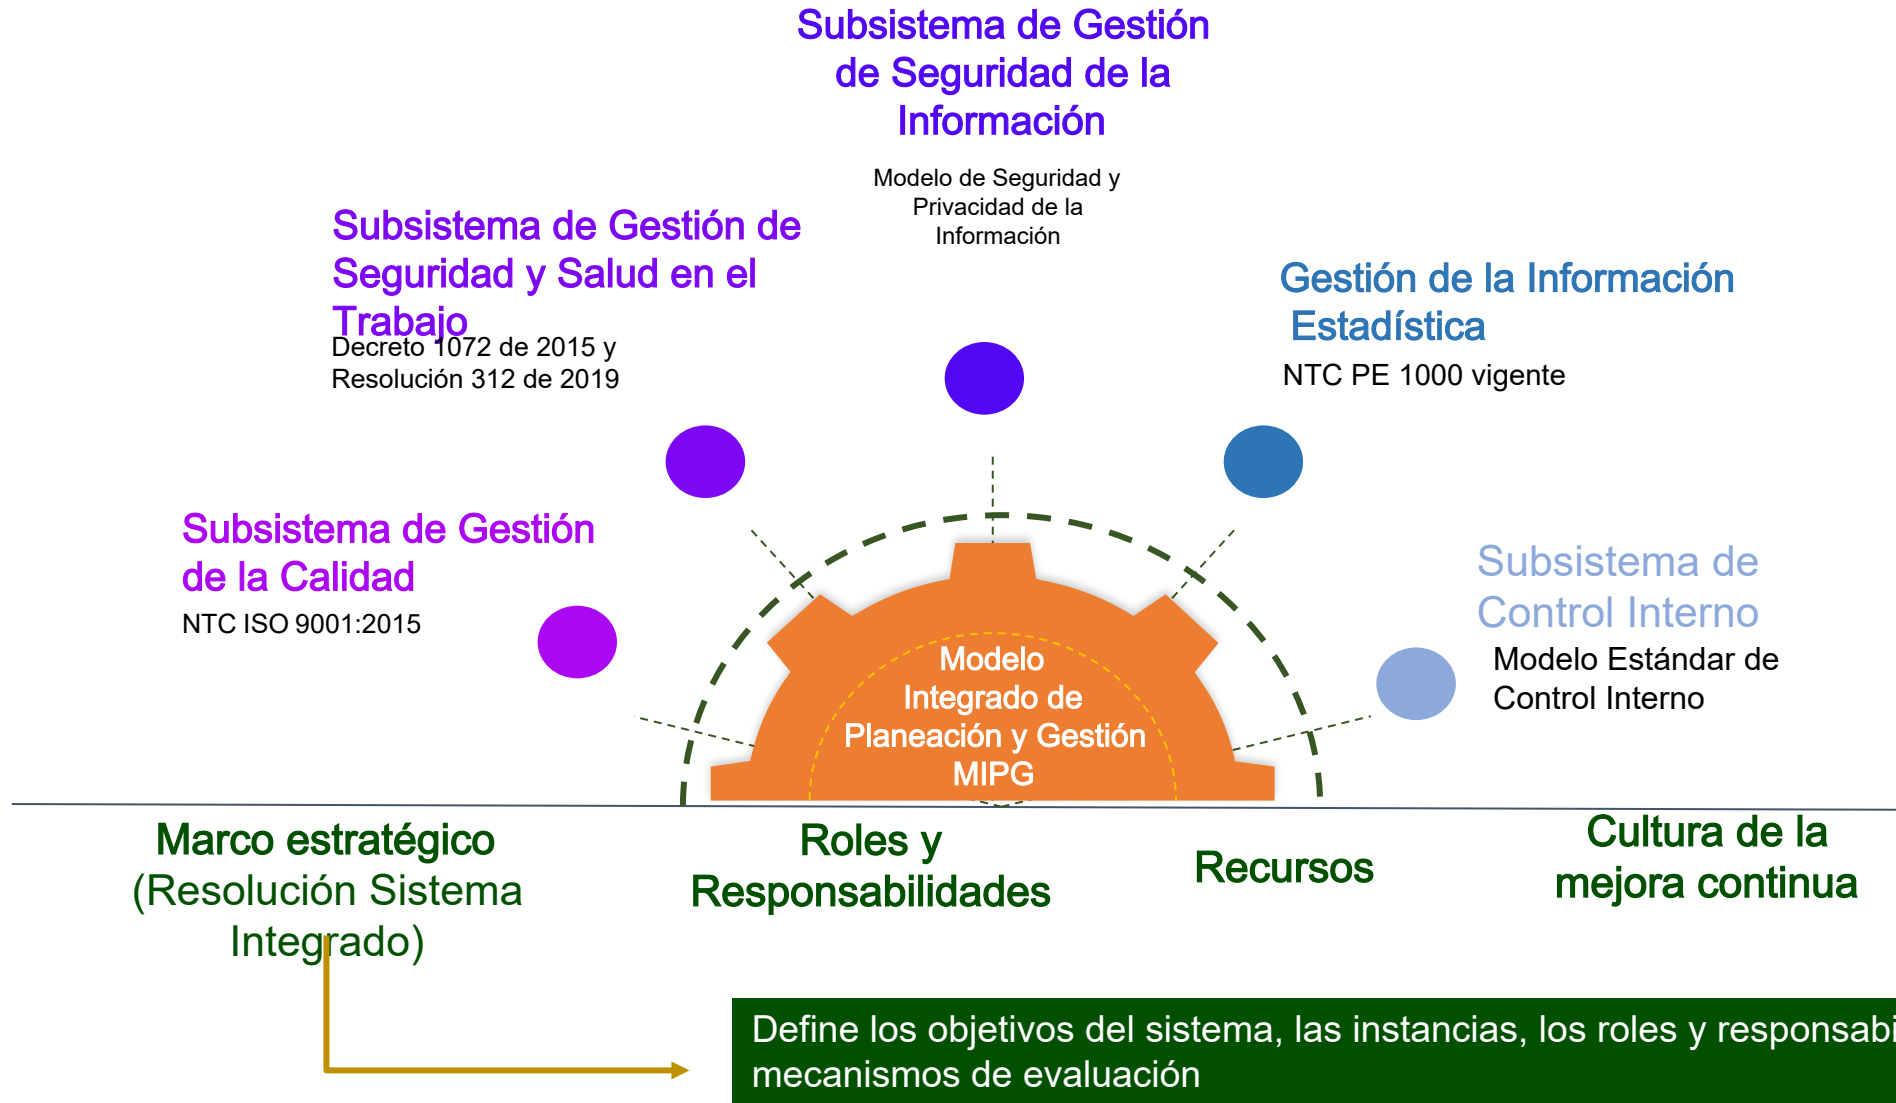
Subsistema de Gestión de Seguridad de la Información

Modelo de Seguridad y Privacidad de la Información

Subsistema de Gestión de Seguridad y Salud en el Trabajo

Decreto 1072 de 2015 y Resolución 312 de 2019

Gestión de la Información Estadística

NTC PE 1000 vigente

Subsistema de Gestión de la Calidad

NTC ISO 9001:2015

Subsistema de Control Interno

Modelo Estándar de Control Interno

Modelo Integrado de Planeación y Gestión MIPG

Marco estratégico (Resolución Sistema Integrado)

Roles y Responsabilidades

Recursos

Cultura de la mejora continua

Define los objetivos del sistema, las instancias, los roles y responsabi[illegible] mecanismos de evaluación